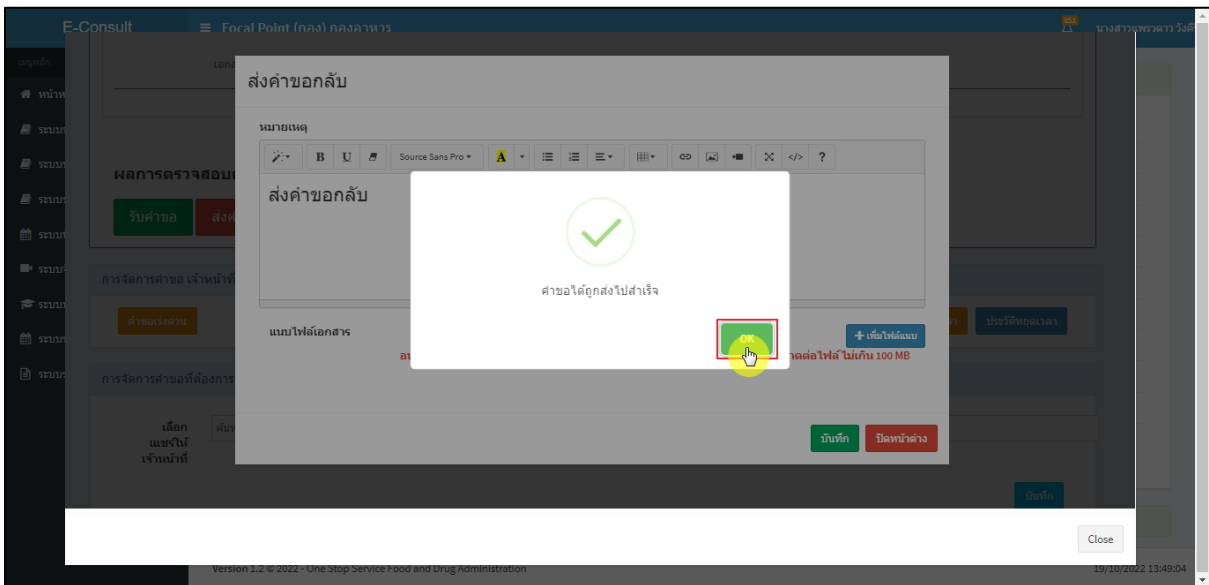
E-Consult

Focal Point (กอง) กองอาหาร

นางสาวเพรวดาว วังศ์

เมนูหลัก

หน้าห

ระบบ

ระบบ

ระบบ

ระบบ

ระบบ

ระบบ

ระบบ

ระบบ

ผลการตรวจสอบ

รับคำขอ

ส่งค

การจัดการคำขอ เจ้าหน้าที่

คำขอเร่งด่วน

ประวัติหยุดเวลา

การจัดการคำขอที่ต้องการ

เลือก แชร์ให้ เจ้าหน้าที่

บันทึก

ส่งคำขอกลับ

หมายเหตุ

Source Sans Pro

ส่งคำขอกลับ

แนบไฟล์เอกสาร

เพิ่มไฟล์แนบ

อ

าดต่อไฟล์ไม่เกิน 100 MB

บันทึก

ปิดหน้าต่าง

คำขอได้ถูกส่งไปสำเร็จ

OK

Close

Version 1.2 © 2022 - One Stop Service Food and Drug Administration

19/10/2022 13:49:04